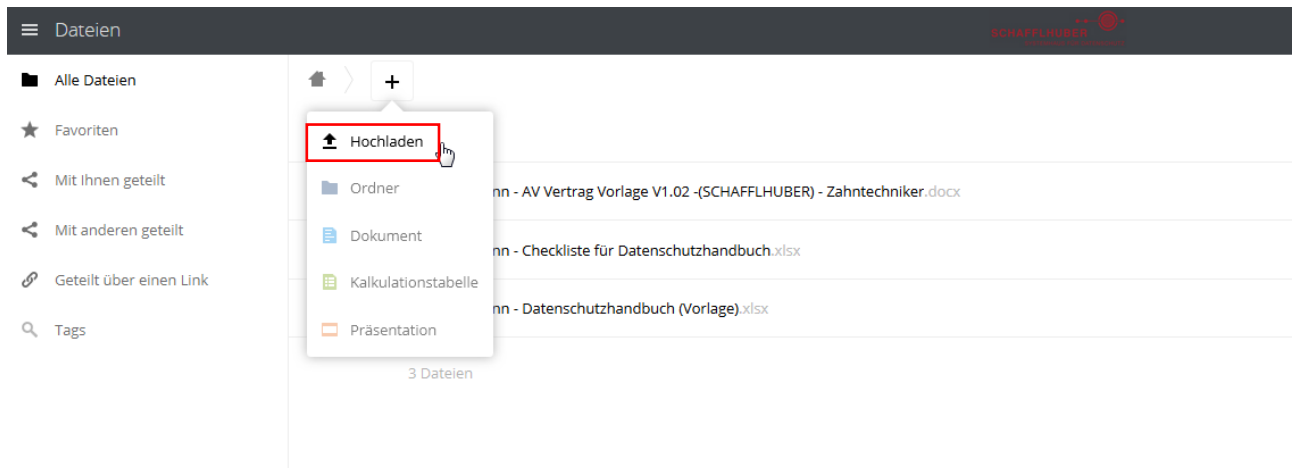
Dateien

SCHAFFLHUBER

Alle Dateien

Favoriten

Mit Ihnen geteilt

Mit anderen geteilt

Geteilt über einen Link

Tags

+

Hochladen

Ordner

Dokument

Kalkulationstabelle

Präsentation

nn - AV Vertrag Vorlage V1.02 -(SCHAFFLHUBER) - Zahntechniker.docx

nn - Checkliste für Datenschutzhandbuch.xlsx

nn - Datenschutzhandbuch (Vorlage).xlsx

3 Dateien